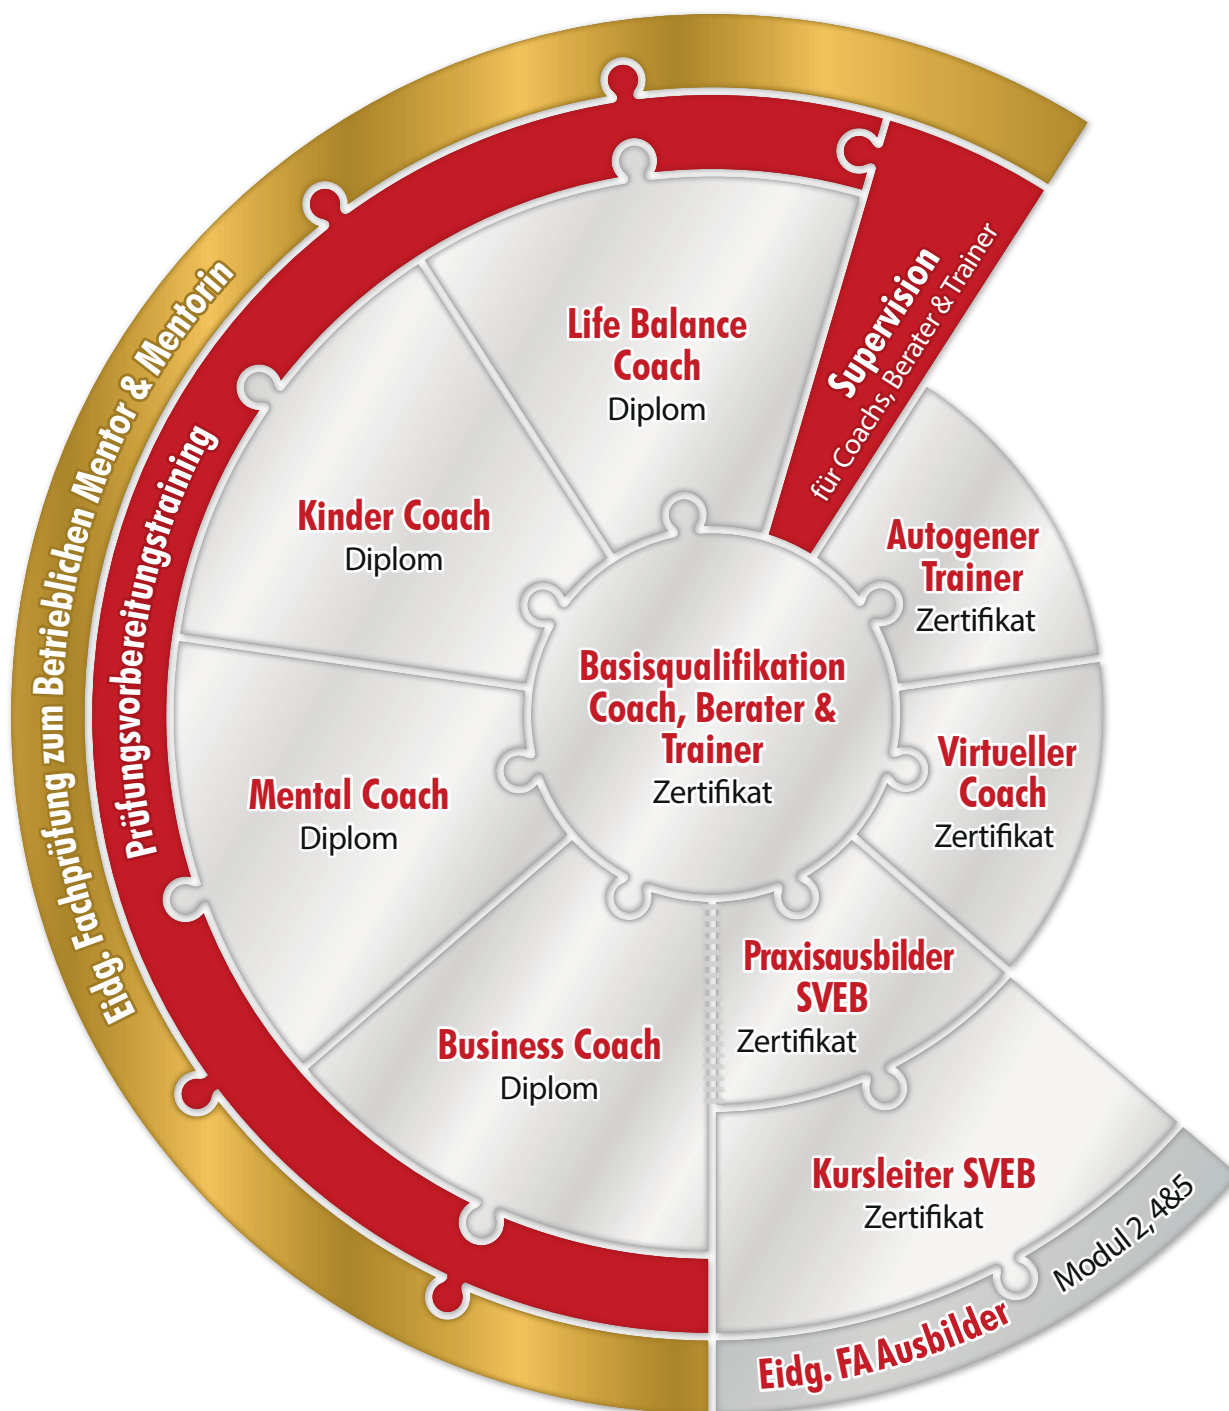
Eidg. Fachprüfung zum Betrieblichen Mentor & Mentorin

Prüfungsvorbereitungstraining

Supervision
für Coachs, Berater & Trainer

Life Balance Coach
Diplom

Kinder Coach
Diplom

Mental Coach
Diplom

Business Coach
Diplom

Basisqualifikation Coach, Berater & Trainer
Zertifikat

Autogener Trainer
Zertifikat

Virtueller Coach
Zertifikat

Praxisausbilder SVEB
Zertifikat

Kursleiter SVEB
Zertifikat

Eidg. FA Ausbilder

Modul 2, 4&5